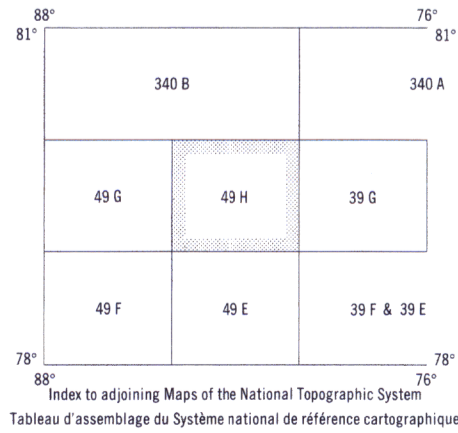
88°
76°
81°
81°

340 B
340 A

49 G
49 H
39 G

49 F
49 E
39 F & 39 E

78°
78°
88°
76°

Index to adjoining Maps of the National Topographic System
Tableau d'assemblage du Système national de référence cartographique